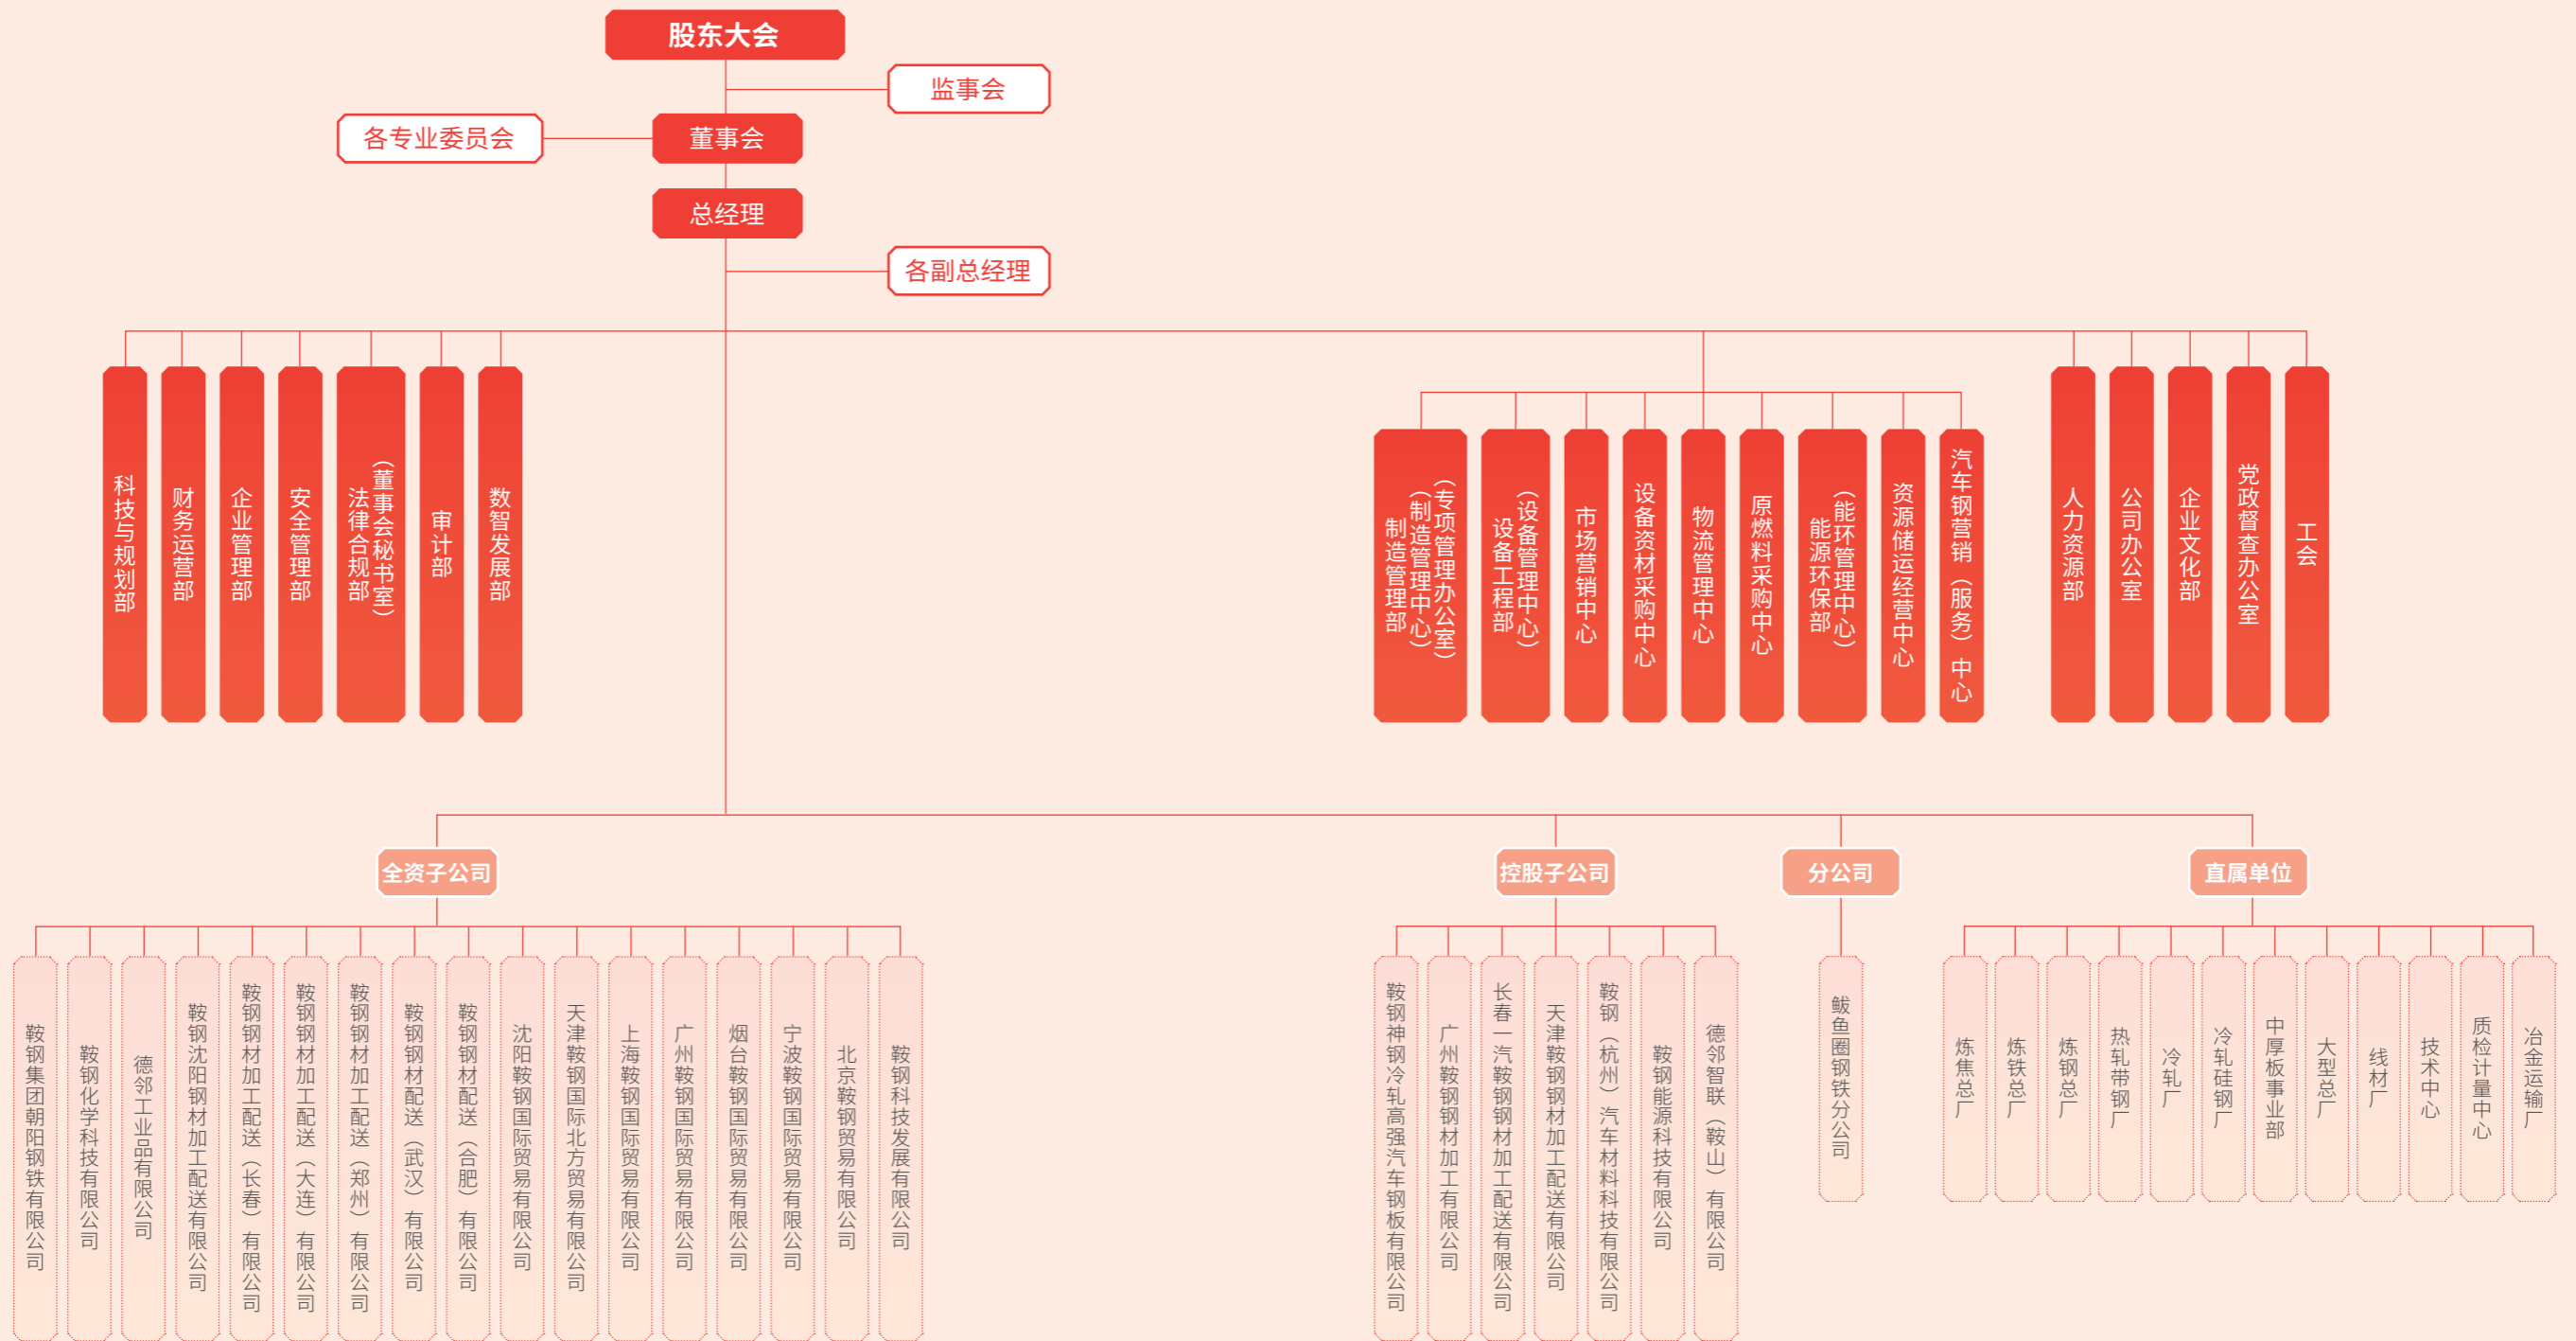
股东大会

监事会

各专业委员会

董事会

总经理

各副总经理

科技与规划部

财务运营部

企业管理部

安全管理部

法律合规部（董事会秘书室）

审计部

数智发展部

制造管理部（制造管理中心）（专项管理办公室）

设备工程部（设备管理中心）

市场营销中心

设备资材采购中心

物流管理中心

原燃料采购中心

能源环保部（能环管理中心）

资源储运经营中心

汽车钢营销（服务）中心

人力资源部

公司办公室

企业文化部

党政督查办公室

工会

全资子公司

控股子公司

分公司

直属单位

鞍钢集团朝阳钢铁有限公司

鞍钢化学科技有限公司

德邻工业品有限公司

鞍钢沈阳钢材加工配送有限公司

鞍钢钢材加工配送（长春）有限公司

鞍钢钢材加工配送（大连）有限公司

鞍钢钢材加工配送（郑州）有限公司

鞍钢钢材配送（武汉）有限公司

鞍钢钢材配送（合肥）有限公司

沈阳鞍钢国际贸易有限公司

天津鞍钢国际北方贸易有限公司

上海鞍钢国际贸易有限公司

广州鞍钢国际贸易有限公司

烟台鞍钢国际贸易有限公司

宁波鞍钢国际贸易有限公司

北京鞍钢贸易有限公司

鞍钢科技发展有限公司

鞍钢神钢冷轧高强汽车钢板有限公司

广州鞍钢钢材加工有限公司

长春一汽鞍钢钢材加工配送有限公司

天津鞍钢钢材加工配送有限公司

鞍钢（杭州）汽车材料科技有限公司

鞍钢能源科技有限公司

德邻智联（鞍山）有限公司

鲅鱼圈钢铁分公司

炼焦总厂

炼铁总厂

炼钢总厂

热轧带钢厂

冷轧厂

冷轧硅钢厂

中厚板事业部

大型总厂

线材厂

技术中心

质检计量中心

冶金运输厂